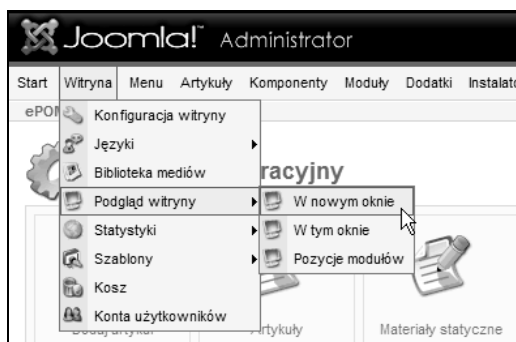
Joomla!™ Administrator

Start Witryna Menu Artykuły Komponenty Moduły Dodatki Instalato

ePO

Konfiguracja witryny
Języki
Biblioteka mediów
Podgląd witryny
Statystyki
Szablony
Kosz
Konta użytkowników

racyjny

W nowym oknie
W tym oknie
Pozycje modułów

Dodaj artykuł
Artykuły
Materiały statyczne